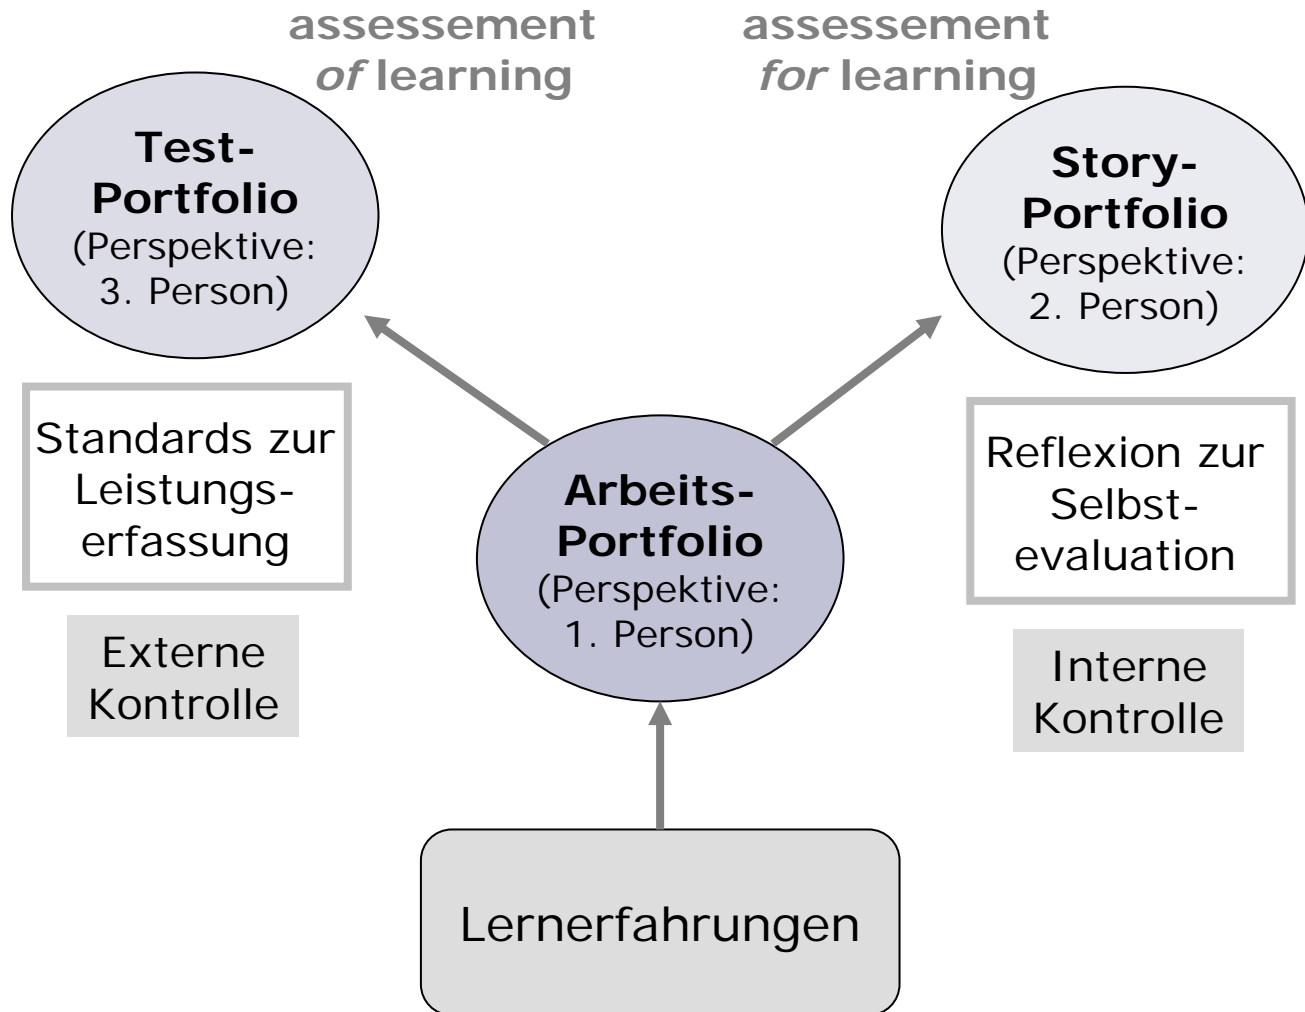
assessement *of* learning

assessement *for* learning

Test-Portfolio
(Perspektive: 3. Person)

Story-Portfolio
(Perspektive: 2. Person)

Standards zur Leistungserfassung

Externe Kontrolle

Arbeits-Portfolio
(Perspektive: 1. Person)

Reflexion zur Selbstevaluation

Interne Kontrolle

Lernerfahrungen